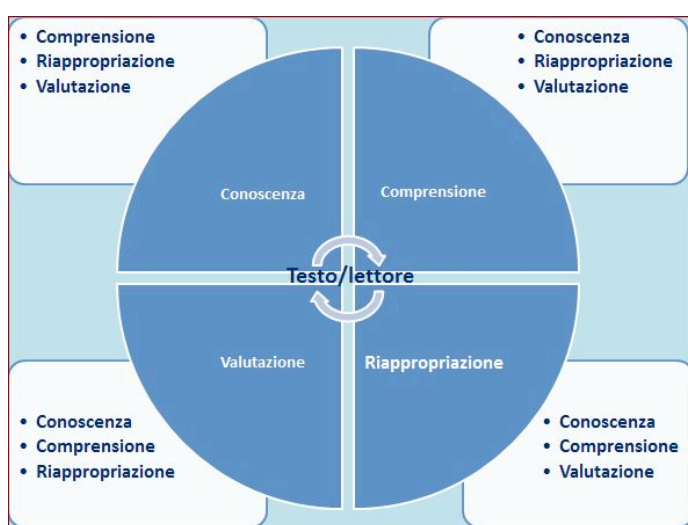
• Comprensione
• Riappropriazione
• Valutazione

• Conoscenza
• Riappropriazione
• Valutazione

Conoscenza

Comprensione

Testo/lettore

Valutazione

Riappropriazione

• Conoscenza
• Comprensione
• Riappropriazione

• Conoscenza
• Comprensione
• Valutazione